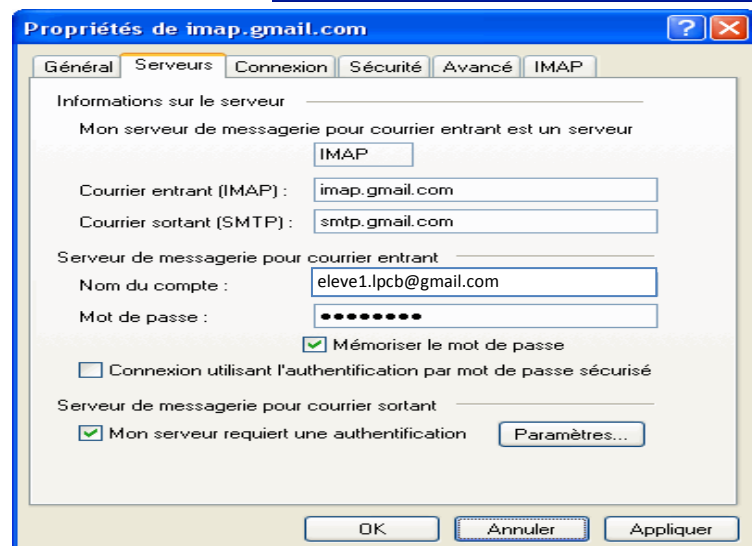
Propriétés de imap.gmail.com

Général | Serveurs | Connexion | Sécurité | Avancé | IMAP

Informations sur le serveur

Mon serveur de messagerie pour courrier entrant est un serveur IMAP

Courrier entrant (IMAP) : imap.gmail.com

Courrier sortant (SMTP) : smtp.gmail.com

Serveur de messagerie pour courrier entrant

Nom du compte : eleve1.lpcb@gmail.com

Mot de passe : ••••••••

Mémoriser le mot de passe

Connexion utilisant l'authentification par mot de passe sécurisé

Serveur de messagerie pour courrier sortant

Mon serveur requiert une authentification

Paramètres...

OK | Annuler | Appliquer